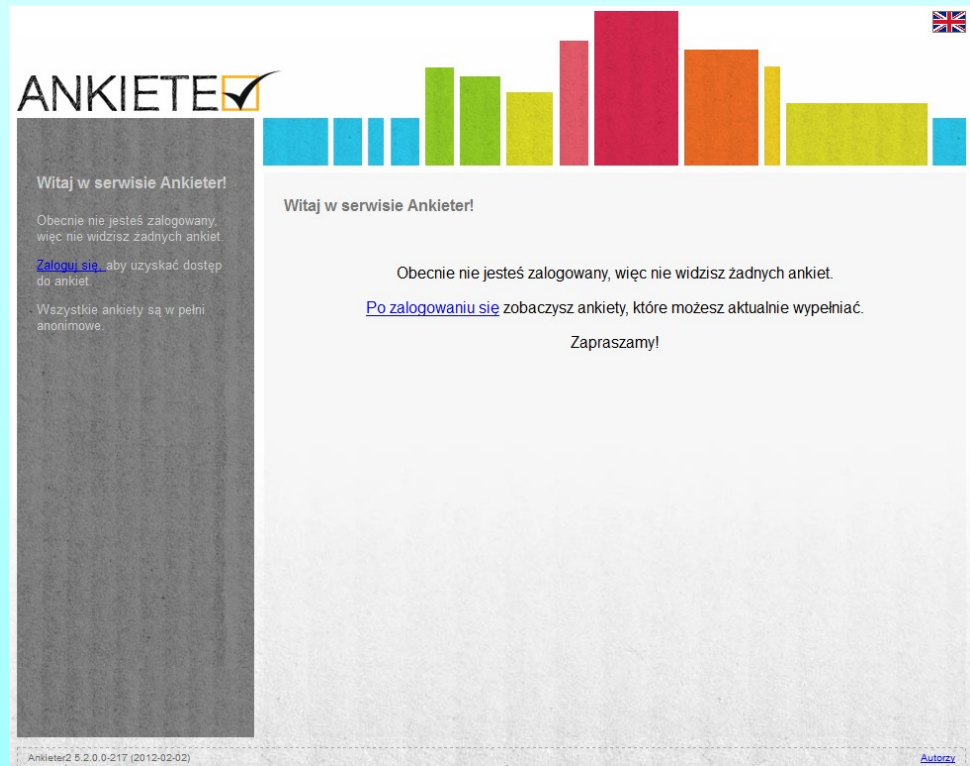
ANKIETER

Witaj w serwisie Ankieter!

Obecnie nie jesteś zalogowany, więc nie widzisz żadnych ankiet.

Zaloguj się, aby uzyskać dostęp do ankiet.

Wszystkie ankiety są w pełni anonimowe.

Witaj w serwisie Ankieter!

Obecnie nie jesteś zalogowany, więc nie widzisz żadnych ankiet.

Po zalogowaniu się zobaczysz ankiety, które możesz aktualnie wypełniać.

Zapraszamy!

Ankieter2 5.2.0.0-217 (2012-02-02)

Autorzy